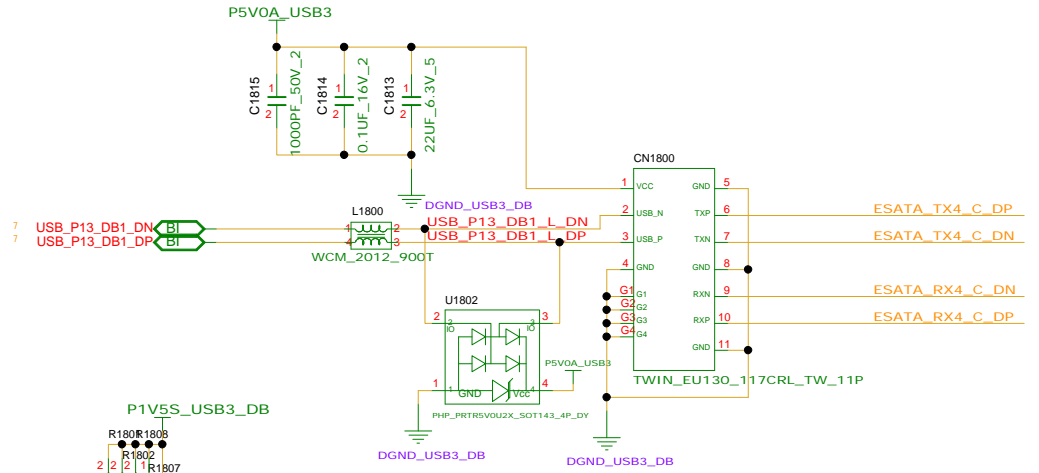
P5V0A_USB3

C1815
1
2
1000PF_50V_2

C1814
1
2
0.1UF_16V_2

C1813
1
2
22UF_6.3V_5

DGND_USB3_DB

CN1800

?
USB_P13_DB1_DN
BI
?
USB_P13_DB1_DP
BI

L1800
1
2
4
3
WCM_2012_900T

USB_P13_DB1_L_DN
USB_P13_DB1_L_DP

1 VCC
2 USB_N
3 USB_P
4 GND
G1
G2
G3
G4

GND 5
TXP 6
TXN 7
GND 8
RXN 9
RXP 10
GND 11

ESATA_TX4_C_DP
ESATA_TX4_C_DN
ESATA_RX4_C_DN
ESATA_RX4_C_DP

TWIN_EU130_117CRL_TW_11P

U1802
2
3
IO
3
2
IO
1
1
GND
4
Vcc
4
P5V0A_USB3
PHP_PRTR5V0U2X_SOT143_4P_DY

DGND_USB3_DB
DGND_USB3_DB

P1V5S_USB3_DB
R1801
R1808
R1802
R1807
2
2
2
1